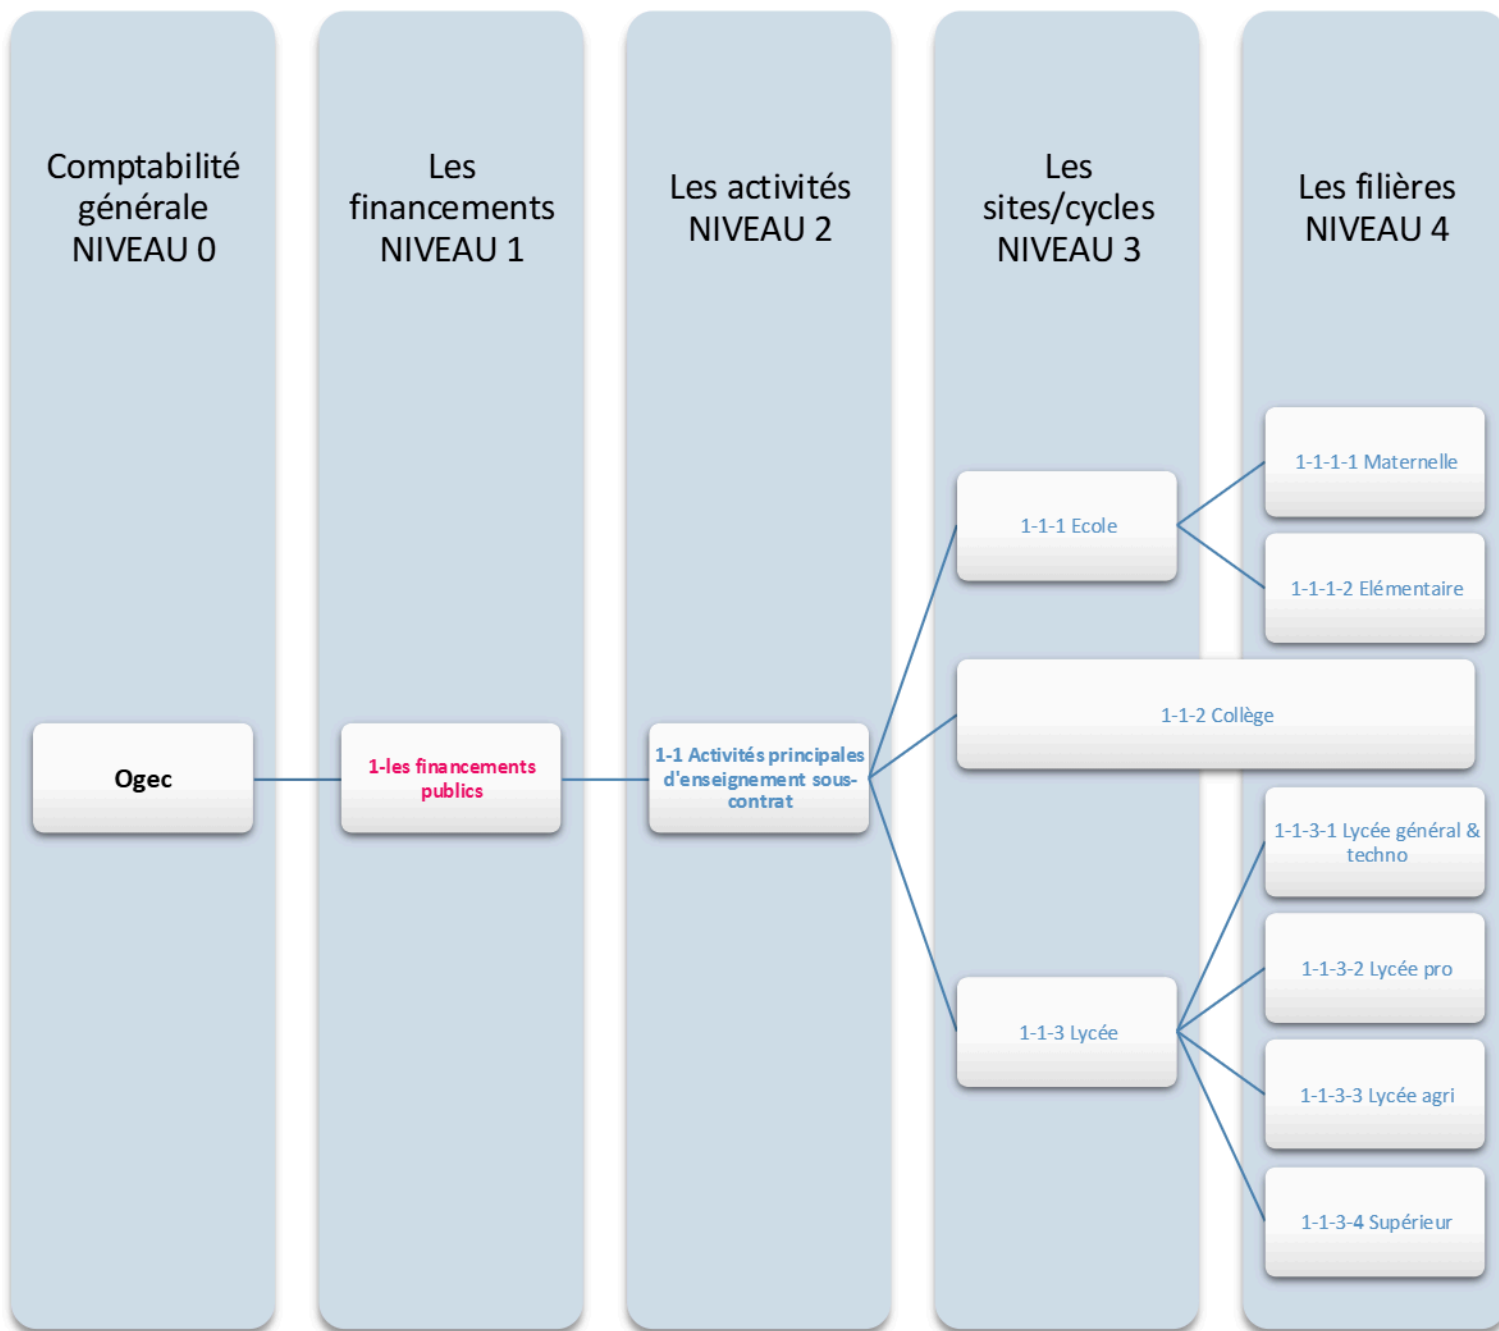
Comptabilité générale NIVEAU 0

Les financements NIVEAU 1

Les activités NIVEAU 2

Les sites/cycles NIVEAU 3

Les filières NIVEAU 4

1-1-1-1 Maternelle

1-1-1 Ecole

1-1-1-2 Elémentaire

1-1-2 Collège

Ogec

1-les financements publics

1-1 Activités principales d'enseignement sous-contrat

1-1-3-1 Lycée général & techno

1-1-3-2 Lycée pro

1-1-3 Lycée

1-1-3-3 Lycée agri

1-1-3-4 Supérieur